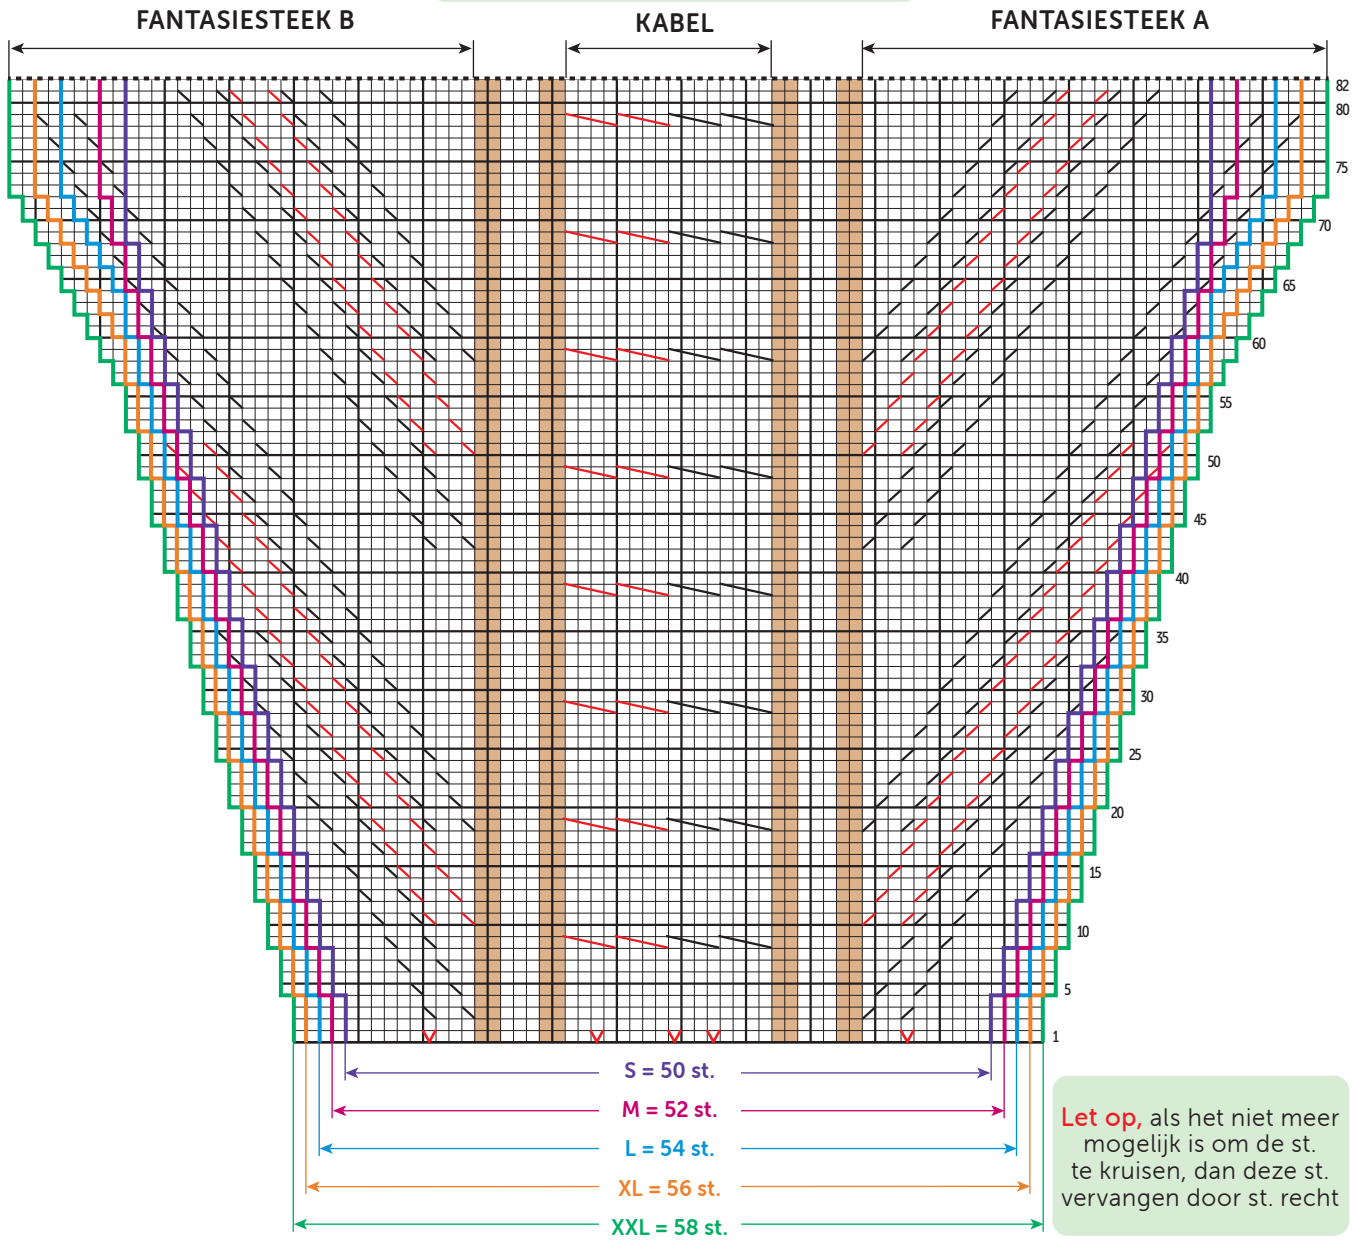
FANTASIESTEEK B

KABEL

FANTASIESTEEK A

82
80
75
70
65
60
55
50
45
40
35
30
25
20
15
10
5
1

S = 50 st.
M = 52 st.
L = 54 st.
XL = 56 st.
XXL = 58 st.

Let op, als het niet meer mogelijk is om de st. te kruisen, dan deze st. vervangen door st. recht